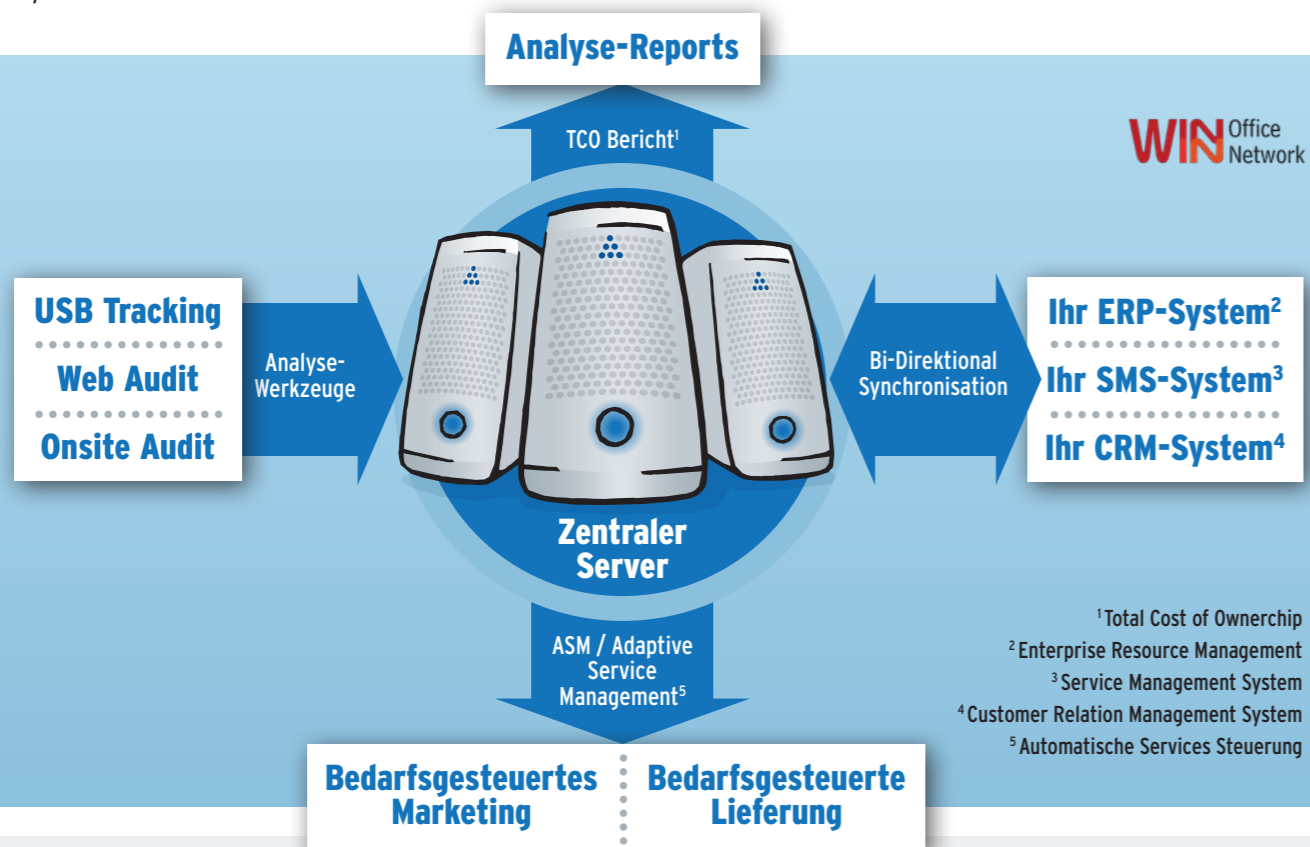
Analyse-Reports

TCO Bericht$^1$

WIN Office Network

USB Tracking

Web Audit

Onsite Audit

Analyse-Werkzeuge

Bi-Direktional Synchronisation

Ihr ERP-System$^2$

Ihr SMS-System$^3$

Ihr CRM-System$^4$

Zentraler Server

ASM / Adaptive Service Management$^5$

$^1$Total Cost of Ownerchip
$^2$Enterprise Resource Management
$^3$Service Management System
$^4$Customer Relation Management System
$^5$Automatische Services Steuerung

Bedarfsgesteuertes Marketing

Bedarfsgesteuerte Lieferung